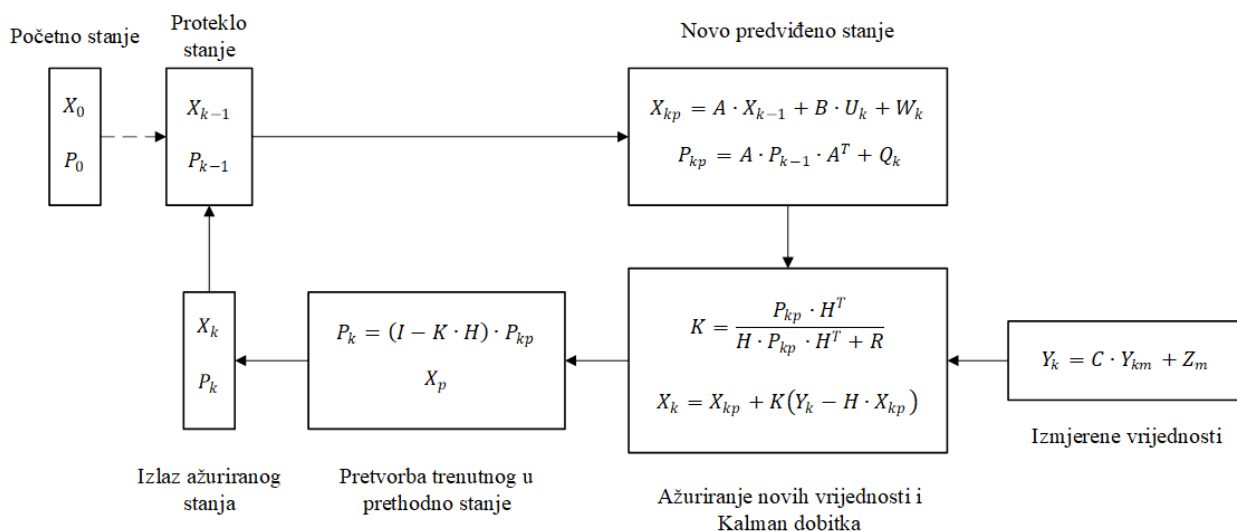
Početno stanje

$X_0$

$P_0$

Proteklo stanje

$X_{k-1}$

$P_{k-1}$

Novo predviđeno stanje

$X_{kp} = A \cdot X_{k-1} + B \cdot U_k + W_k$

$P_{kp} = A \cdot P_{k-1} \cdot A^T + Q_k$

$K = \frac{P_{kp} \cdot H^T}{H \cdot P_{kp} \cdot H^T + R}$

$X_k = X_{kp} + K(Y_k - H \cdot X_{kp})$

Ažuriranje novih vrijednosti i Kalman dobitka

$Y_k = C \cdot Y_{km} + Z_m$

Izmjerene vrijednosti

$P_k = (I - K \cdot H) \cdot P_{kp}$

$X_p$

Pretvorba trenutnog u prethodno stanje

$X_k$

$P_k$

Izlaz ažuriranog stanja